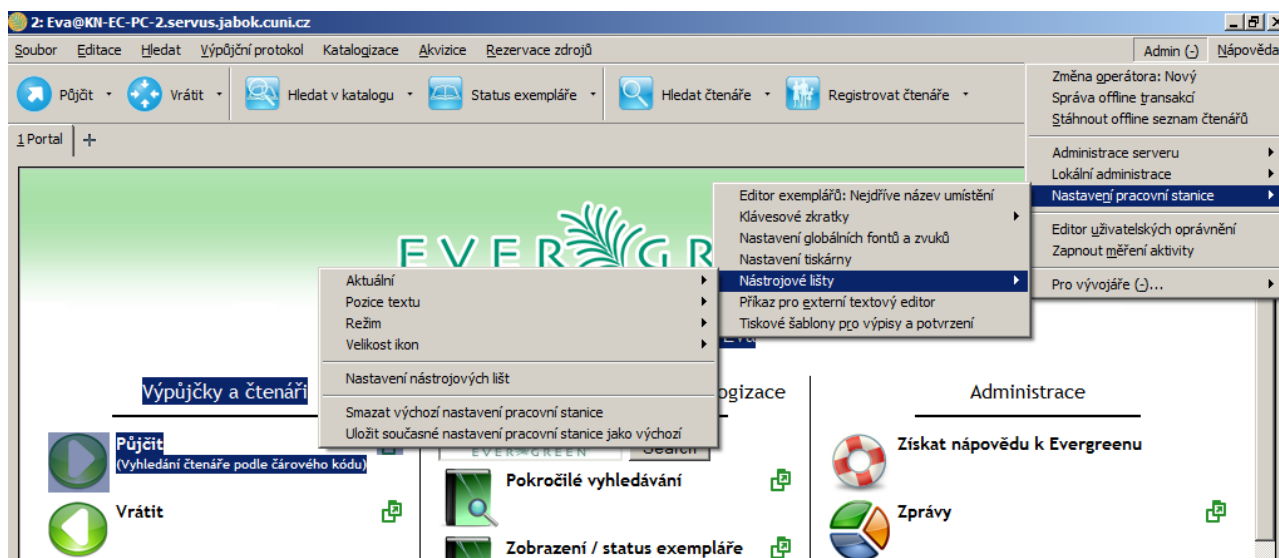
2: Eva@KN-EC-PC-2.servus.jabok.cuni.cz

Soubor Editace Hledat Výpůjční protokol Katalogizace Akvizice Rezervace zdrojů

Admin (-) Nápověda

Půjčit Vrátit Hledat v katalogu Status exempláře Hledat čtenáře Registrovat čtenáře

1 Portal +

Změna operátora: Nový
Správa offline transakcí
Stáhnout offline seznam čtenářů

Administrace serveru
Lokální administrace
Nastavení pracovní stanice

Editor uživatelských oprávnění
Zapnout měření aktivity

Pro vývojáře (-)...

Editor exemplářů: Nejdříve název umístění
Klávesové zkratky
Nastavení globálních fontů a zvuků
Nastavení tiskárny
Nástrojové lišty
Příkaz pro externí textový editor
Tiskové šablony pro výpisy a potvrzení

Aktuální
Pozice textu
Režim
Velikost ikon

Nastavení nástrojových lišt

Smazat výchozí nastavení pracovní stanice
Uložit současné nastavení pracovní stanice jako výchozí

EVER GR

Výpůjčky a čtenáři

ogizace

Administrace

Půjčit
(Vyhledání čtenáře podle čárového kódu)

Vrátit

EVERGREEN Search

Pokročilé vyhledávání

Zobrazení / status exempláře

Získat nápovědu k Evergreenu

Zprávy